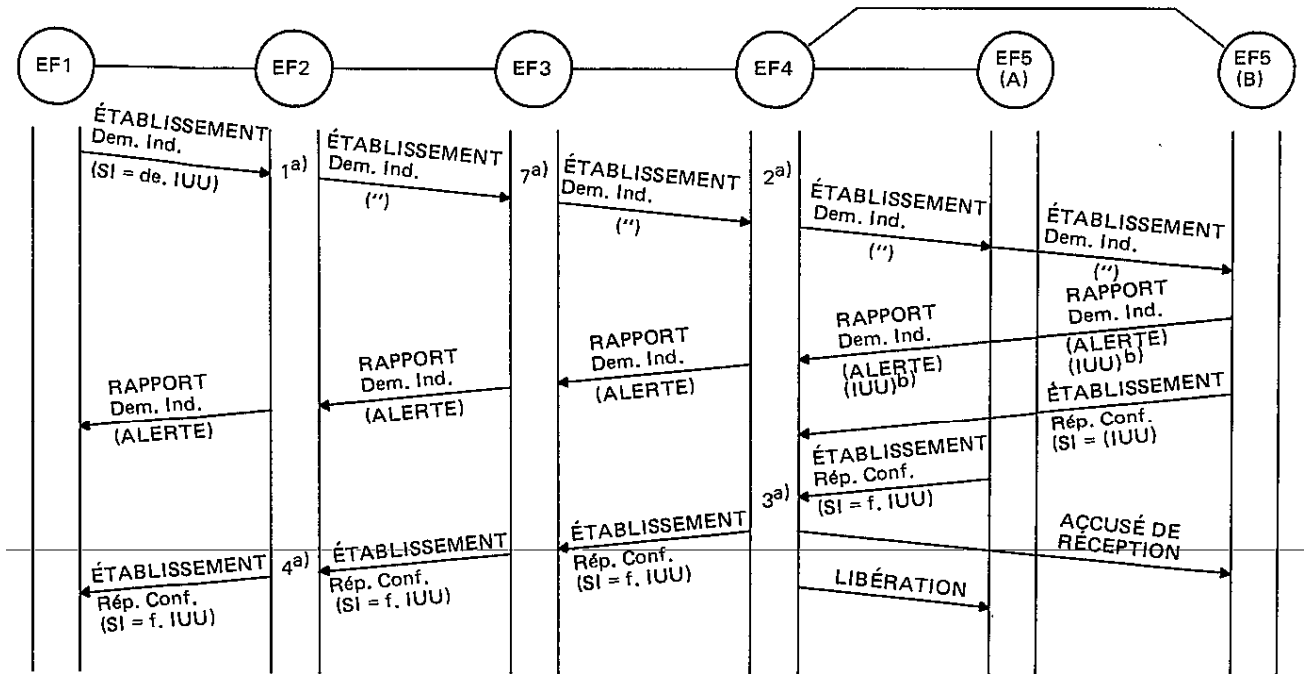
EF1
EF2
EF3
EF4
EF5 (A)
EF5 (B)

ÉTABLISSEMENT Dem. Ind. (SI = de. IUU)
1$^{a)}$
ÉTABLISSEMENT Dem. Ind. ('')
7$^{a)}$
ÉTABLISSEMENT Dem. Ind. ('')
2$^{a)}$
ÉTABLISSEMENT Dem. Ind. ('')
ÉTABLISSEMENT Dem. Ind. ('')

RAPPORT Dem. Ind. (ALERTE) (IUU)$^{b)}$
RAPPORT Dem. Ind. (ALERTE) (IUU)$^{b)}$
RAPPORT Dem. Ind. (ALERTE)
RAPPORT Dem. Ind. (ALERTE)
RAPPORT Dem. Ind. (ALERTE)

ÉTABLISSEMENT Rép. Conf. (SI = (IUU)
ÉTABLISSEMENT Rép. Conf. (SI = f. IUU)
3$^{a)}$
ACCUSÉ DE RÉCEPTION
ÉTABLISSEMENT Rép. Conf. (SI = f. IUU)
LIBÉRATION
ÉTABLISSEMENT Rép. Conf. (SI = f. IUU)
4$^{a)}$
ÉTABLISSEMENT Rép. Conf. (SI = f. IUU)